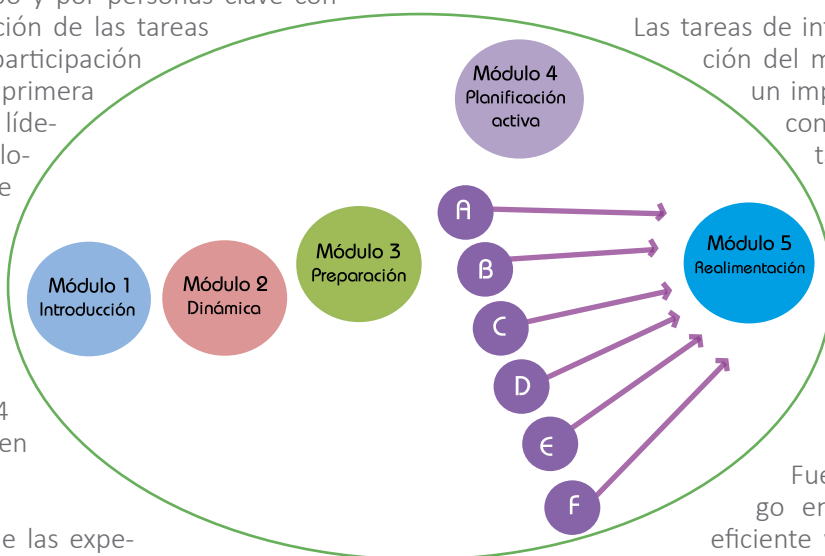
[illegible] y por personas clave con
ción de las tareas
participación
primera
líde-
lo-
e

4
en

e las expe-

Módulo 4
Planificación
activa

Módulo 1
Introducción

Módulo 2
Dinámica

Módulo 3
Preparación

A
B
C
D
E
F

Módulo 5
Realimentación

Las tareas de in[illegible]
ción del m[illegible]
un imp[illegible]
con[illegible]
t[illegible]

Fue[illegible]
go er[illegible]
eficiente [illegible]